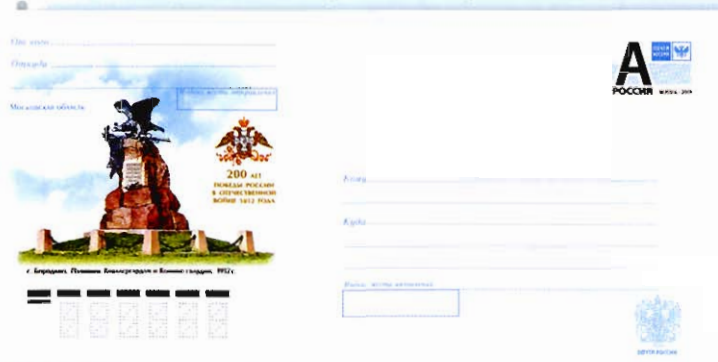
От кого

Откуда

Московская область

Индекс места отправления

200 лет
ПОБЕДЫ РОССИИ
В ОТЕЧЕСТВЕННОЙ
ВОЙНЕ 1812 ГОДА

г. Бородино. Памятник Кавалергардам и Конногвардейцам. 1912 г.

А
ПОЧТА РОССИИ
РОССИЯ
МАРКА 2011

Кому

Куда

Индекс места назначения

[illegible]